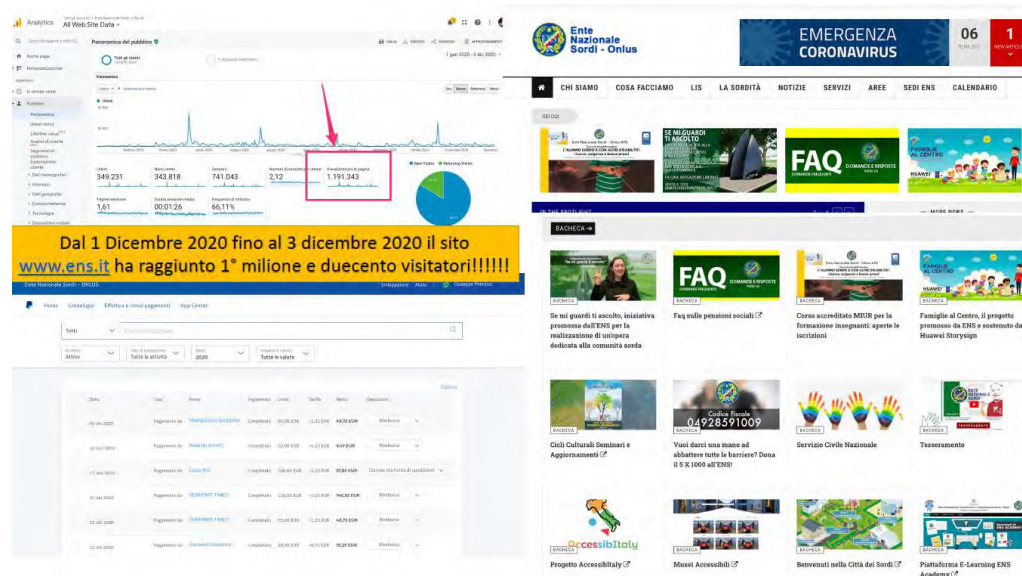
Analytics All Web Site Data

Panoramica del pubblico

Home page
Personalizzazione
Rapporti
In tempo reale
Pubblico
Panoramica

1 gen 2020 - 6 dic 2020

Utenti 349.231
Nuovi utenti 343.818
Sessioni 741.043
Numero di sessioni per utente 2,12
Visualizzazioni di pagina 1.191.343

Pagine/sessione 1,61
Durata sessione media 00:01:26
Frequenza di rimbalzo 66,11%

New Visitor
Returning Visitor

Dal 1 Dicembre 2020 fino al 3 dicembre 2020 il sito www.ens.it ha raggiunto 1° milione e duecento visitatori!!!!!!

Ente Nazionale Sordi - ONLUS

Home Cronologia Effettua e ricevi pagamenti App Center

Ente Nazionale Sordi - Onlus

EMERGENZA CORONAVIRUS

06

1

CHI SIAMO COSA FACCIAMO LIS LA SORDITÀ NOTIZIE SERVIZI AREE SEDI ENS CALENDARIO

FAQ DOMANDE E RISPOSTE

FAMIGLIE AL CENTRO

BACHECA →

BACHECA
Se mi guardi ti ascolto, iniziativa promossa dall'ENS per la realizzazione di un'opera dedicata alla comunità sorda

BACHECA
Faq sulle pensioni sociali

BACHECA
Corso accreditato MIUR per la formazione insegnanti: aperte le iscrizioni

BACHECA
Famiglie al Centro, il progetto promosso da ENS e sostenuto da Huawei Storysign

BACHECA
Cicli Culturali Seminari e Aggiornamenti

Codice Fiscale 04928591009
BACHECA
Vuoi darci una mano ad abbattere tutte le barriere? Dona il 5 X 1000 all'ENS!

BACHECA
Servizio Civile Nazionale

BACHECA
Tesseramento

AccessibItaly
BACHECA
Progetto AccessibItaly

BACHECA
Musei Accessibili

BACHECA
Benvenuti nella Città dei Sordi

BACHECA
Piattaforma E-Learning ENS Academy